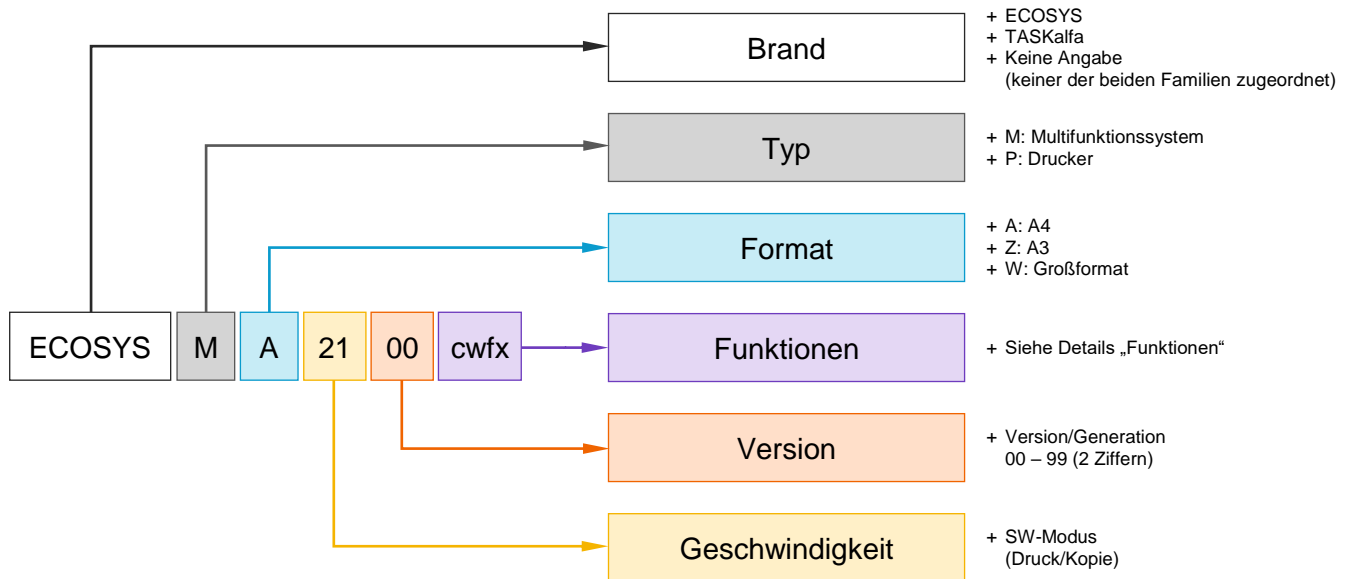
Brand

+ ECOSYS
+ TASKalfa
+ Keine Angabe
(keiner der beiden Familien zugeordnet)

Typ

+ M: Multifunktionssystem
+ P: Drucker

Format

+ A: A4
+ Z: A3
+ W: Großformat

ECOSYS M A 21 00 cwfx

Funktionen

+ Siehe Details „Funktionen“

Version

+ Version/Generation
00 – 99 (2 Ziffern)

Geschwindigkeit

+ SW-Modus
(Druck/Kopie)